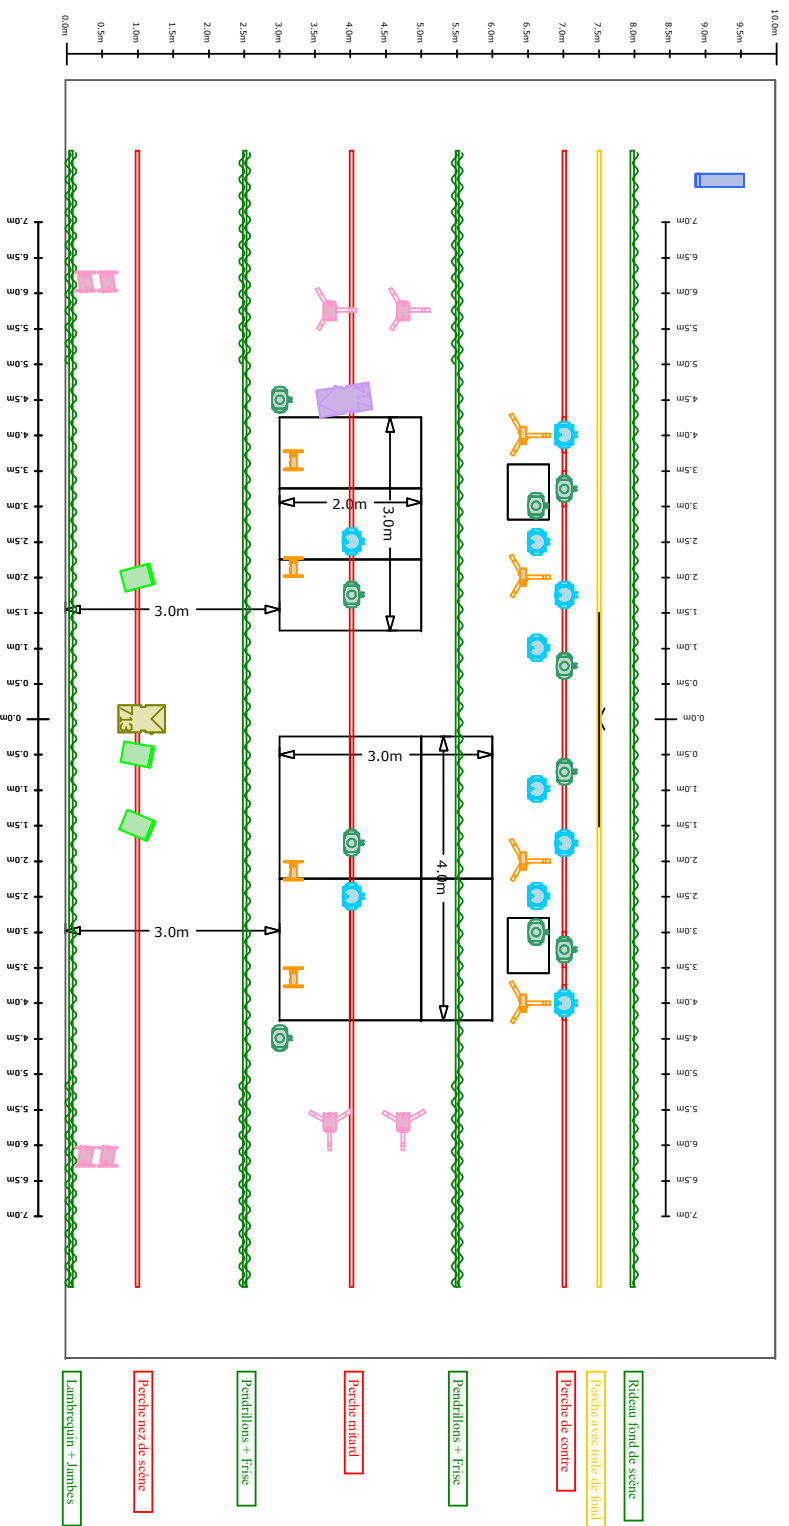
0.0m 0.5m 1.0m 1.5m 2.0m 2.5m 3.0m 3.5m 4.0m 4.5m 5.0m 5.5m 6.0m 6.5m 7.0m 7.5m 8.0m 8.5m 9.0m 9.5m 10.0m

7.0m 6.5m 6.0m 5.5m 5.0m 4.5m 4.0m 3.5m 3.0m 2.5m 2.0m 1.5m 1.0m 0.5m 0.0m 0.5m 1.0m 1.5m 2.0m 2.5m 3.0m 3.5m 4.0m 4.5m 5.0m 5.5m 6.0m 6.5m 7.0m

7.0m 6.5m 6.0m 5.5m 5.0m 4.5m 4.0m 3.5m 3.0m 2.5m 2.0m 1.5m 1.0m 0.5m 0.0m 0.5m 1.0m 1.5m 2.0m 2.5m 3.0m 3.5m 4.0m 4.5m 5.0m 5.5m 6.0m 6.5m 7.0m

2.0m

3.0m

3.0m

3.0m

4.0m

3.0m

13

Lambrequin + Jambes

Perche nez de scène

Pendrillons + Frise

Perche milard

Pendrillons + Frise

Perche de contre

Perche avec toile de fond

Rideau fond de scène